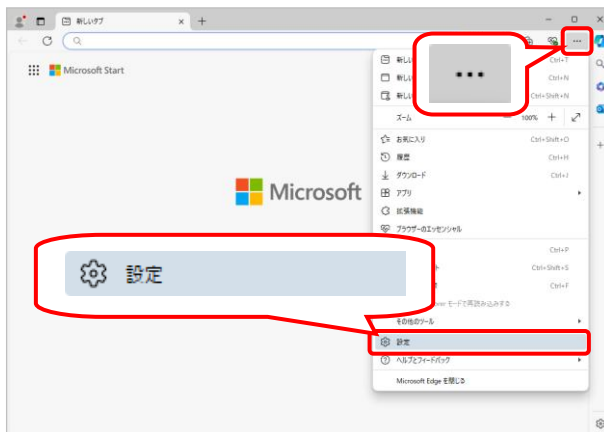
新しいタブ
+
Microsoft Start
Microsoft
新しい
Ctrl+T
新しい
Ctrl+N
新しい
Ctrl+Shift+N
ズーム
100%
+
お気に入り
Ctrl+Shift+O
履歴
Ctrl+H
ダウンロード
Ctrl+J
アプリ
拡張機能
ブラウザーのエッセンシャル
Ctrl+P
Ctrl+Shift+S
Ctrl+F
モードで再読み込みする
その他のツール
設定
ヘルプとフィードバック
Microsoft Edge を閉じる
•••
設定